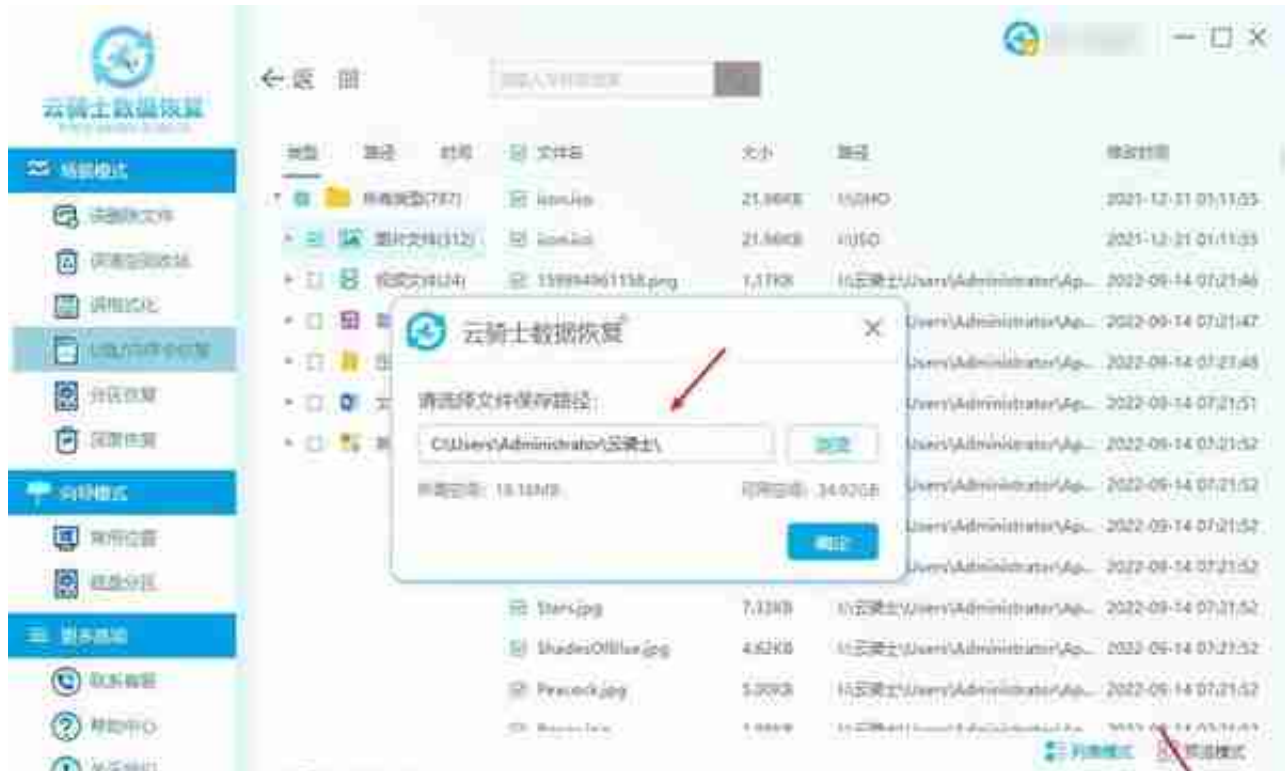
云骑士数据恢复

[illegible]

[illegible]

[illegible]

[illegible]

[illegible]

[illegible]

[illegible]

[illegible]

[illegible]

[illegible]

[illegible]

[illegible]

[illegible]

← 返 回

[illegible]

| 类型 | 路径 | 时间 | 文件名 | 大小 | 路径 | 修改时间 |
|---|---|---|---|---|---|---|
| 所有类型(787) | | | icon.ico | 21.66KB | \\USHO | 2021-12-31 01:11:55 |
| 图片文件(512) | | | icon.ico | 21.66KB | \\USO | 2021-12-31 01:11:55 |
| 视频文件(24) | | | 159994961158.png | 1.17KB | \\云骑士\Users\Administrator\Ap... | 2022-09-14 07:21:46 |
| | | | | | \Users\Administrator\Ap... | 2022-09-14 07:21:47 |
| | | | | | \Users\Administrator\Ap... | 2022-09-14 07:21:48 |
| | | | | | \Users\Administrator\Ap... | 2022-09-14 07:21:51 |
| | | | | | \Users\Administrator\Ap... | 2022-09-14 07:21:52 |
| | | | | | \Users\Administrator\Ap... | 2022-09-14 07:21:52 |
| | | | | | \Users\Administrator\Ap... | 2022-09-14 07:21:52 |
| | | | | | \Users\Administrator\Ap... | 2022-09-14 07:21:52 |
| | | | Stars.jpg | 7.33KB | \\云骑士\Users\Administrator\Ap... | 2022-09-14 07:21:52 |
| | | | ShadesOfBlue.jpg | 4.62KB | \\云骑士\Users\Administrator\Ap... | 2022-09-14 07:21:52 |
| | | | Peacock.jpg | 5.30KB | \\云骑士\Users\Administrator\Ap... | 2022-09-14 07:21:52 |

云骑士数据恢复

请选择文件保存路径:

C:\Users\Administrator\云骑士\

浏览

所需空间: 18.16MB

可用空间: 34.92GB

确定

列表模式

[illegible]